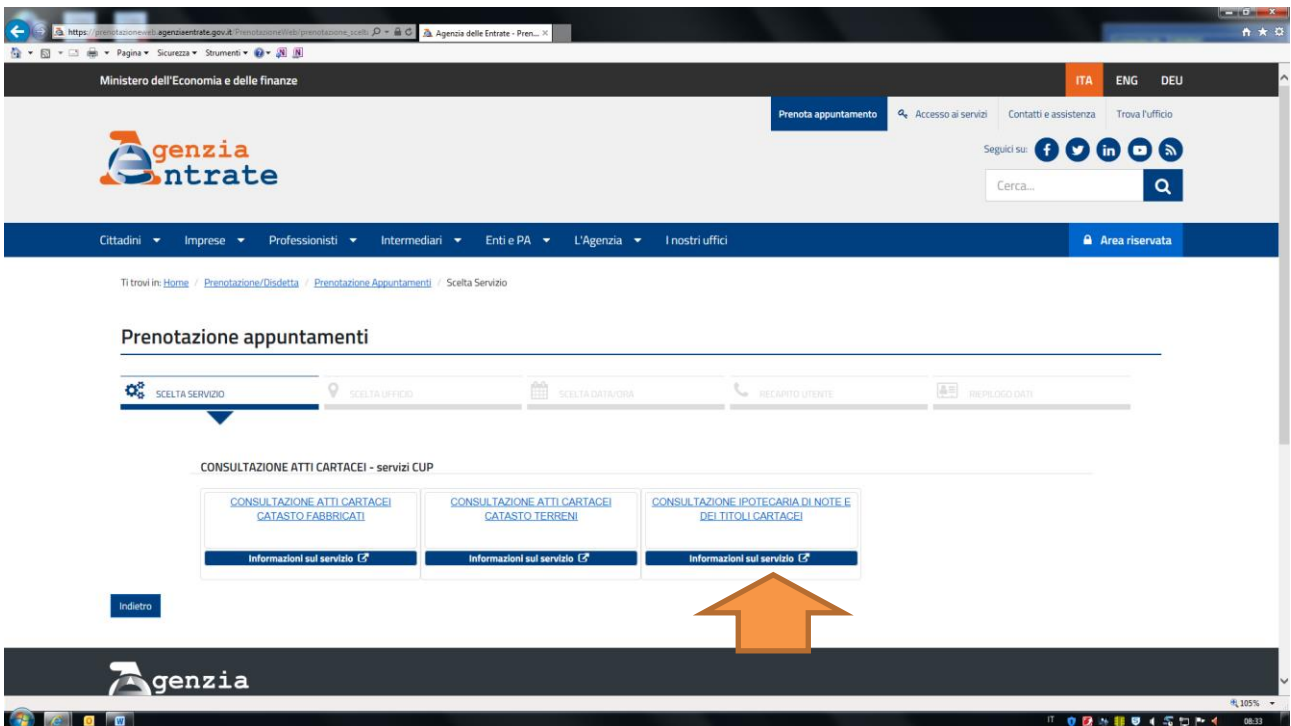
https://prenotazioneweb.agenziaentrate.gov.it/PrenotazioneWeb/prenotazione_scelt
Agenzia delle Entrate - Pren... ×
Pagina ▾ Sicurezza ▾ Strumenti ▾

Ministero dell'Economia e delle finanze
ITA ENG DEU

Prenota appuntamento
Accesso ai servizi
Contatti e assistenza
Trova l'ufficio

Agenzia Entrate

Seguici su:
Cerca...

Cittadini ▾ Imprese ▾ Professionisti ▾ Intermediari ▾ Enti e PA ▾ L'Agenzia ▾ I nostri uffici
Area riservata

Ti trovi in: Home / Prenotazione/Disdetta / Prenotazione Appuntamenti / Scelta Servizio

Prenotazione appuntamenti

SCELTA SERVIZIO
SCELTA UFFICIO
SCELTA DATA/ORA
RECAPITO UTENTE
RIEPILOGO DATI

CONSULTAZIONE ATTI CARTACEI - servizi CUP

CONSULTAZIONE ATTI CARTACEI CATASTO FABBRICATI
Informazioni sul servizio

CONSULTAZIONE ATTI CARTACEI CATASTO TERRENI
Informazioni sul servizio

CONSULTAZIONE IPOTECARIA DI NOTE E DEI TITOLI CARTACEI
Informazioni sul servizio

Indietro

Agenzia

105%
IT
08:33